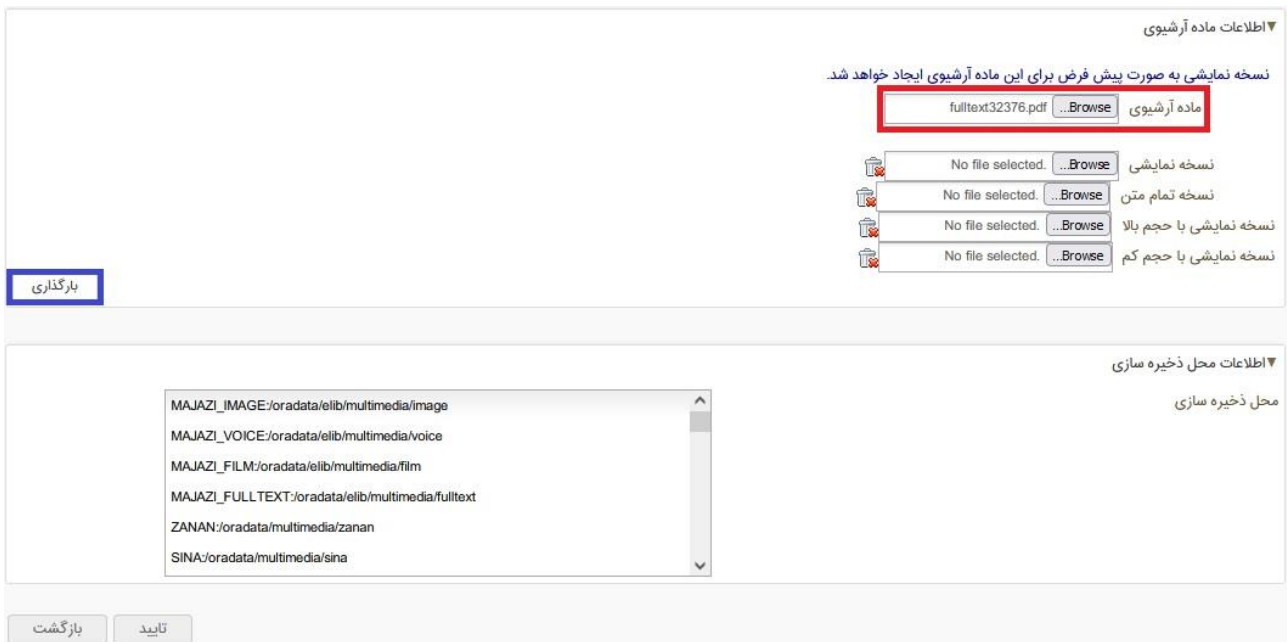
▼اطلاعات ماده آرشیوی

نسخه نمایشی به صورت پیش فرض برای این ماده آرشیوی ایجاد خواهد شد.

ماده آرشیوی Browse... fulltext32376.pdf

نسخه نمایشی Browse... No file selected.

نسخه تمام متن Browse... No file selected.

نسخه نمایشی با حجم بالا Browse... No file selected.

نسخه نمایشی با حجم کم Browse... No file selected.

بارگذاری

▼اطلاعات محل ذخیره سازی

محل ذخیره سازی

MAJAZI_IMAGE:/oradata/elib/multimedia/image
MAJAZI_VOICE:/oradata/elib/multimedia/voice
MAJAZI_FILM:/oradata/elib/multimedia/film
MAJAZI_FULLTEXT:/oradata/elib/multimedia/fulltext
ZANAN:/oradata/multimedia/zanan
SINA:/oradata/multimedia/sina

تایید بازگشت